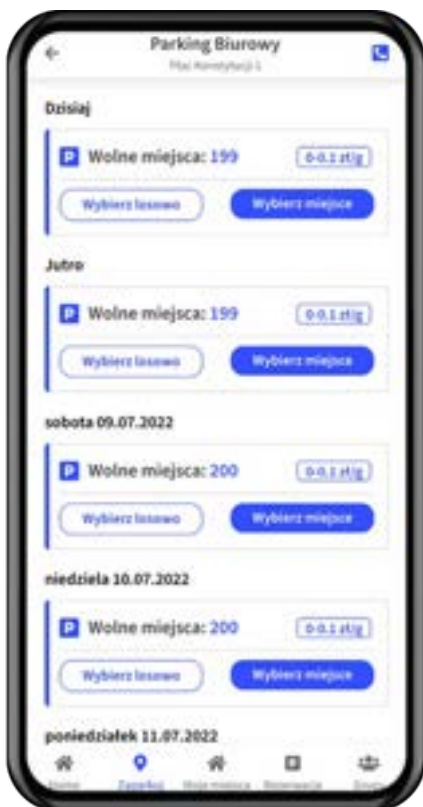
Parking Biurowy
Plac Konstytucji 1

Dzisiaj

P Wolne miejsca: 199
0-0.1 zł/g
Wybierz losowo
Wybierz miejsce

Jutro

P Wolne miejsca: 199
0-0.1 zł/g
Wybierz losowo
Wybierz miejsce

sobota 09.07.2022

P Wolne miejsca: 200
0-0.1 zł/g
Wybierz losowo
Wybierz miejsce

niedziela 10.07.2022

P Wolne miejsca: 200
0-0.1 zł/g
Wybierz losowo
Wybierz miejsce

poniedziałek 11.07.2022

Home
Zaparkuj
Moje miejsca
Rezerwacje
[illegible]